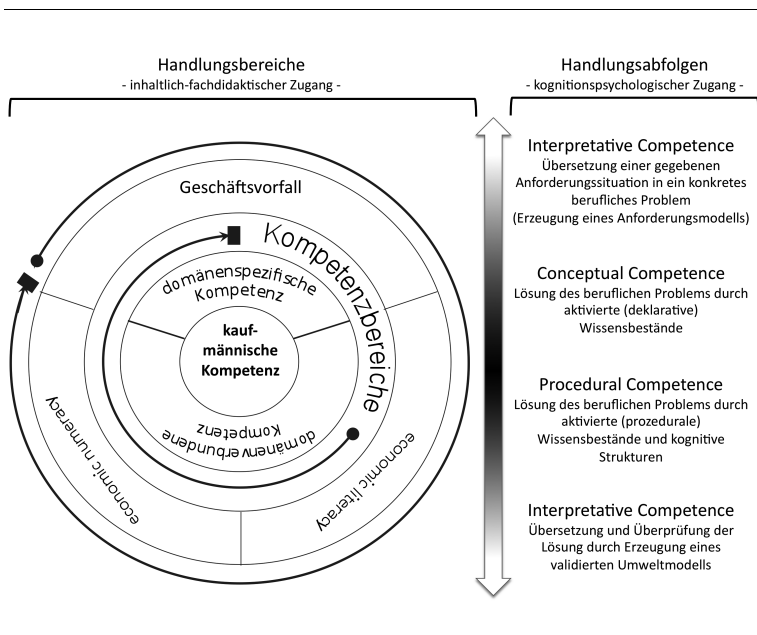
Handlungsbereiche
- inhaltlich-fachdidaktischer Zugang -

Handlungsabfolgen
- kognitionspsychologischer Zugang -

Geschäftsvorfall

Kompetenzbereiche

domänenspezifische Kompetenz

kaufmännische Kompetenz

domänenverbundene Kompetenz

economic numeracy

economic literacy

Interpretative Competence
Übersetzung einer gegebenen Anforderungssituation in ein konkretes berufliches Problem (Erzeugung eines Anforderungsmodells)

Conceptual Competence
Lösung des beruflichen Problems durch aktivierte (deklarative) Wissensbestände

Procedural Competence
Lösung des beruflichen Problems durch aktivierte (prozedurale) Wissensbestände und kognitive Strukturen

Interpretative Competence
Übersetzung und Überprüfung der Lösung durch Erzeugung eines validierten Umweltmodells